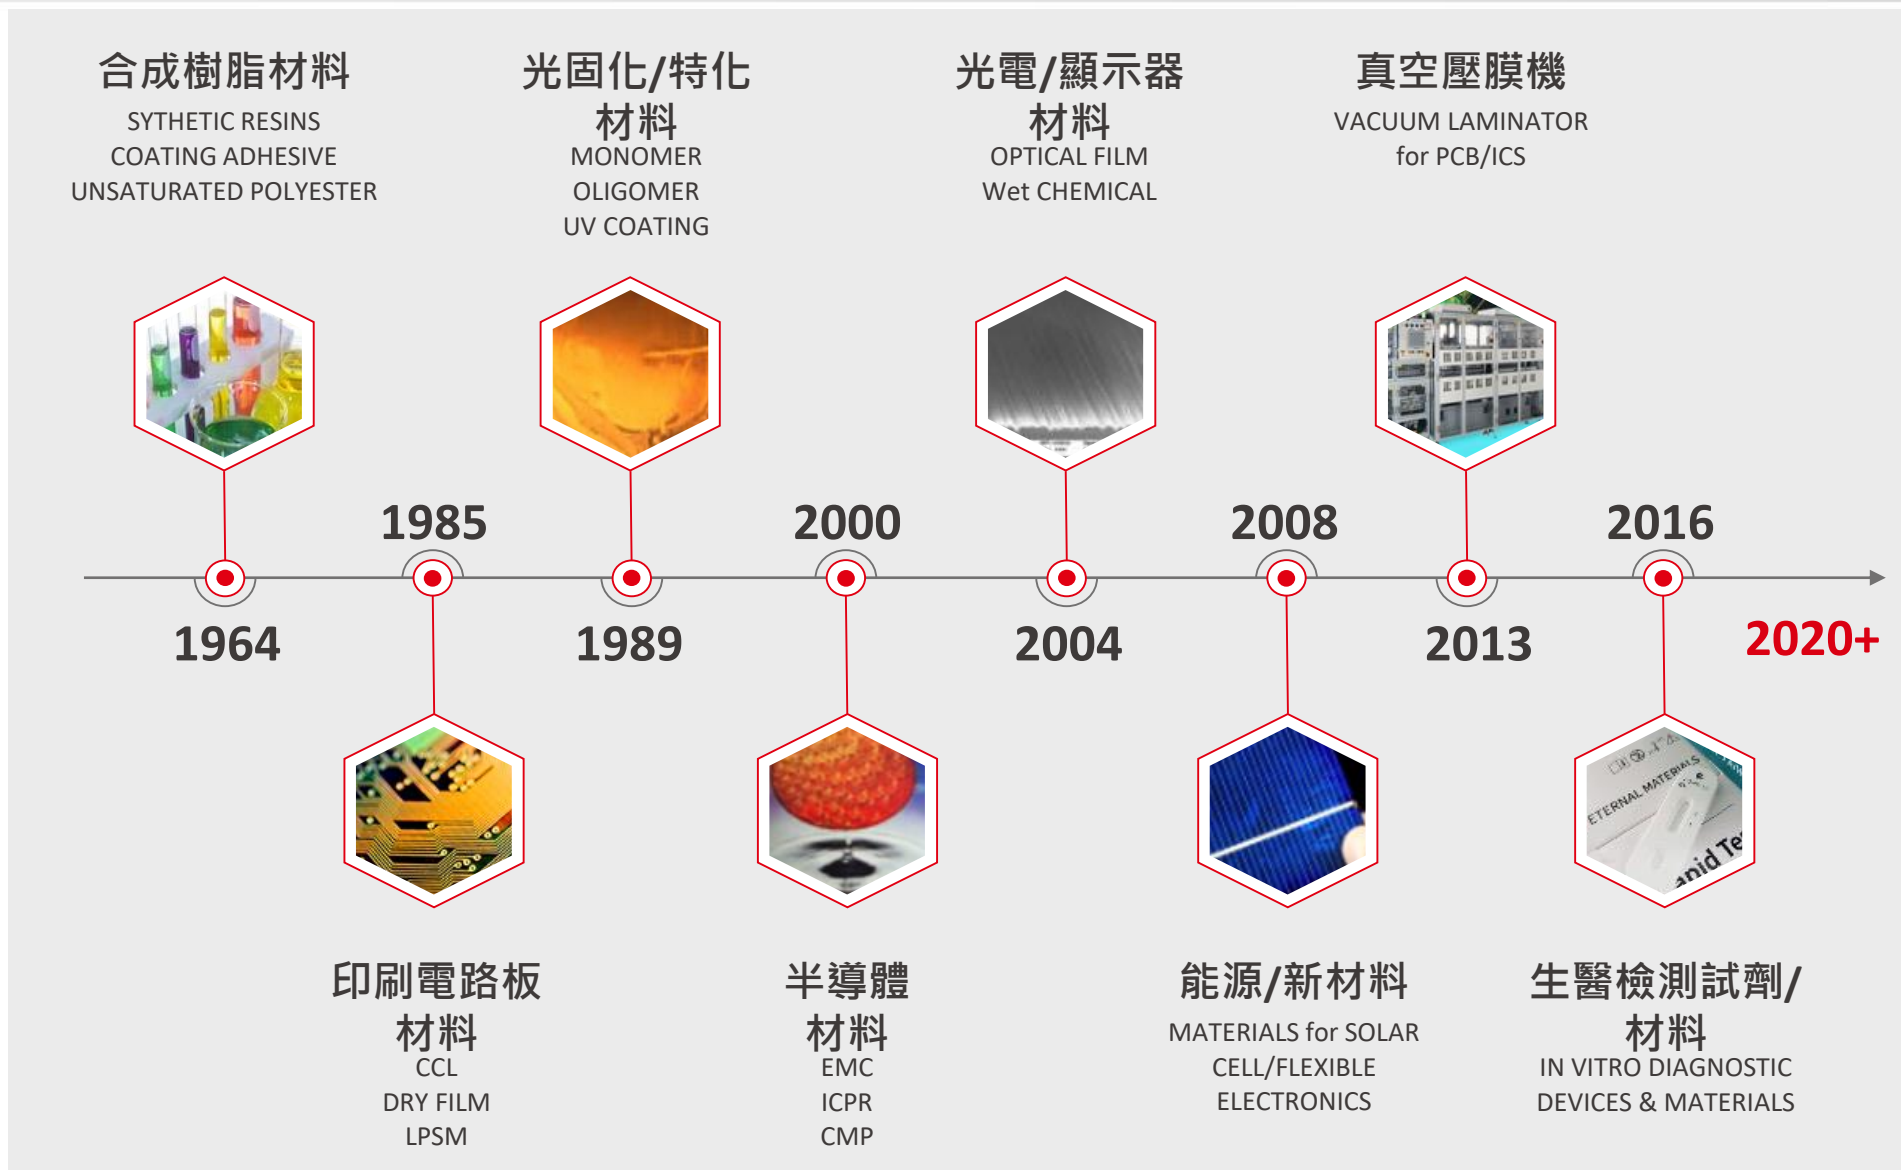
合成樹脂材料
SYTHETIC RESINS
COATING ADHESIVE
UNSATURATED POLYESTER

光固化/特化材料
MONOMER
OLIGOMER
UV COATING

光電/顯示器材料
OPTICAL FILM
Wet CHEMICAL

真空壓膜機
VACUUM LAMINATOR
for PCB/ICS

1985

2000

2008

2016

1964

1989

2004

2013

2020+

印刷電路板材料
CCL
DRY FILM
LPSM

半導體材料
EMC
ICPR
CMP

能源/新材料
MATERIALS for SOLAR CELL/FLEXIBLE ELECTRONICS

生醫檢測試劑/材料
IN VITRO DIAGNOSTIC DEVICES & MATERIALS